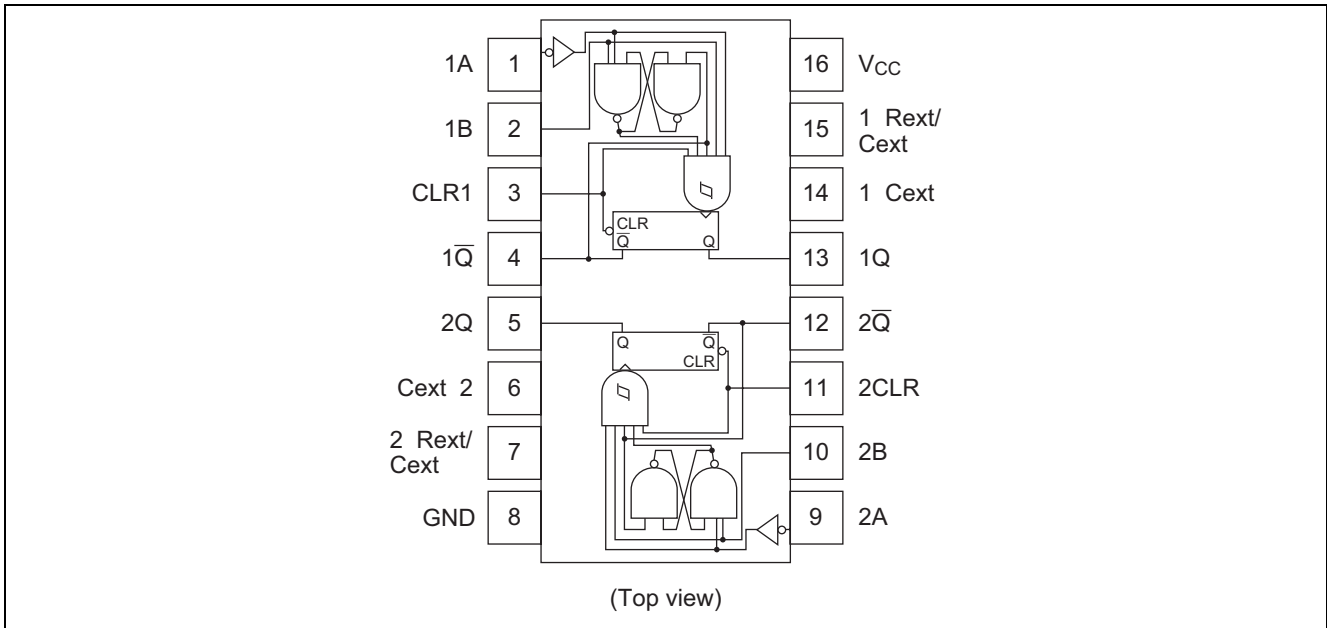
1A 1
1B 2
CLR1 3
$1\overline{Q}$ 4
2Q 5
Cext 2 6
2 Rext/ Cext 7
GND 8

16 $V_{CC}$
15 1 Rext/ Cext
14 1 Cext
13 1Q
12 $2\overline{Q}$
11 2CLR
10 2B
9 2A

CLR
$\overline{Q}$
Q

Q
$\overline{Q}$
CLR

(Top view)